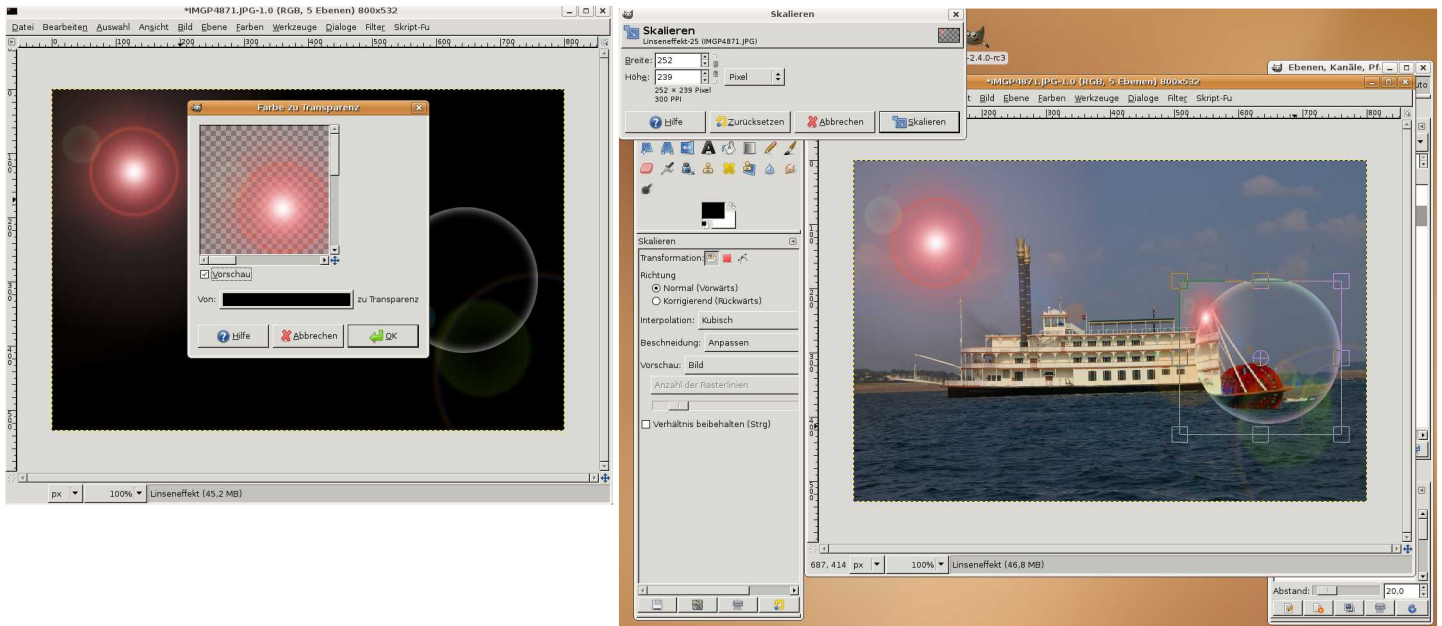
*IMGP4871.JPG-1.0 (RGB, 5 Ebenen) 800x532

Datei Bearbeiten Auswahl Ansicht Bild Ebene Farben Werkzeuge Dialoge Filter Skript-Fu

0 100 200 300 400 500 600 700 800

Farbe zu Transparenz

Vorschau

Von: zu Transparenz

Hilfe Abbrechen OK

px 100% Linseneffekt (45,2 MB)

Skalieren

Skalieren
Linseneffekt-25 (IMGP4871.JPG)

Breite: 252
Höhe: 239 Pixel
252 × 239 Pixel
300 PPI

Hilfe Zurücksetzen Abbrechen Skalieren

2.4.0-rc3

Ebenen, Kanäle, Pf

*IMGP4871.JPG-1.0 (RGB, 5 Ebenen) 800x532

Bild Ebene Farben Werkzeuge Dialoge Filter Skript-Fu

200 300 400 500 600 700 800

Skalieren
Transformation:
Richtung
Normal (Vorwärts)
Korrigierend (Rückwärts)
Interpolation: Kubisch
Beschneidung: Anpassen
Vorschau: Bild
Anzahl der Rasterlinien
Verhältnis beibehalten (Strg)

687, 414 px 100% Linseneffekt (46,8 MB)

Abstand: 20,0

uto